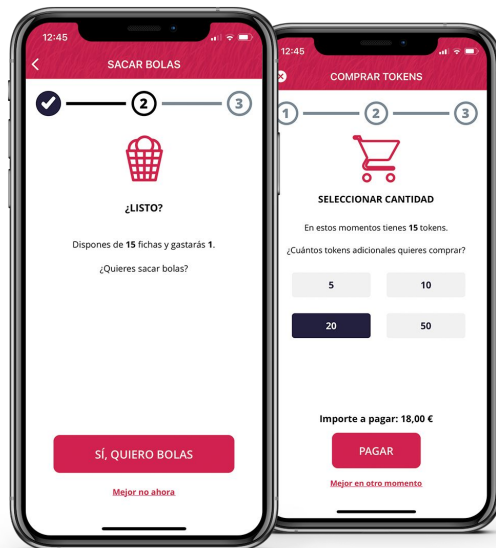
12:45

SACAR BOLAS

2

3

¿LISTO?

Dispones de **15** fichas y gastarás **1**.

¿Quieres sacar bolas?

SÍ, QUIERO BOLAS

Mejor no ahora

12:45

COMPRAR TOKENS

1

2

3

SELECCIONAR CANTIDAD

En estos momentos tienes **15** tokens.

¿Cuántos tokens adicionales quieres comprar?

| 5 | 10 |
|---|---|
| 20 | 50 |

Importe a pagar: 18,00 €

PAGAR

Mejor en otro momento